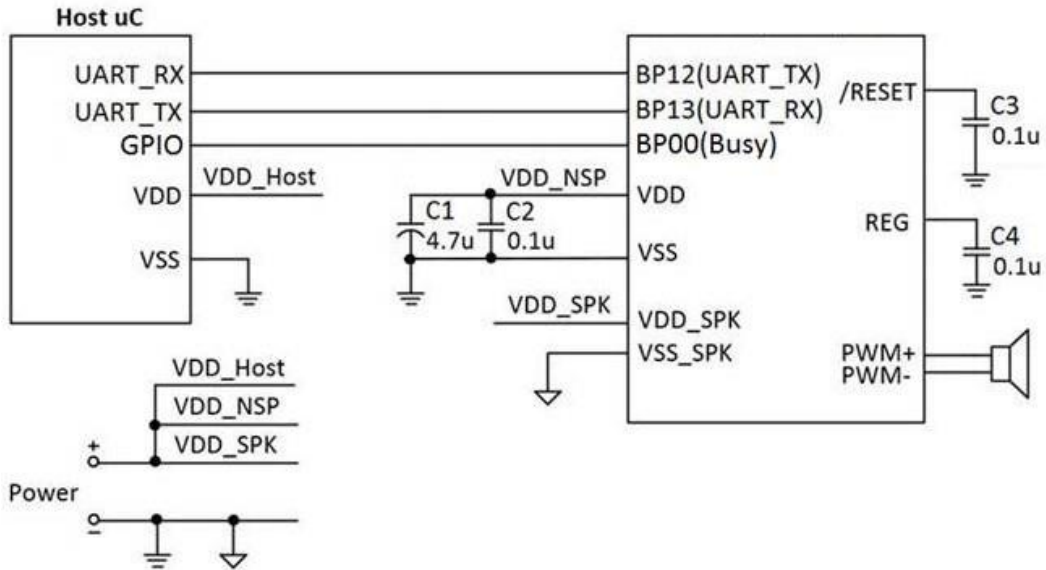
Host uC

UART_RX
UART_TX
GPIO
VDD
VSS

VDD_Host

VDD_NSP
C1
4.7u
C2
0.1u

VDD_SPK

BP12(UART_TX)
BP13(UART_RX)
BP00(Busy)
VDD
VSS
VDD_SPK
VSS_SPK

/RESET
REG
PWM+
PWM-

C3
0.1u
C4
0.1u

VDD_Host
VDD_NSP
VDD_SPK
+
Power
-